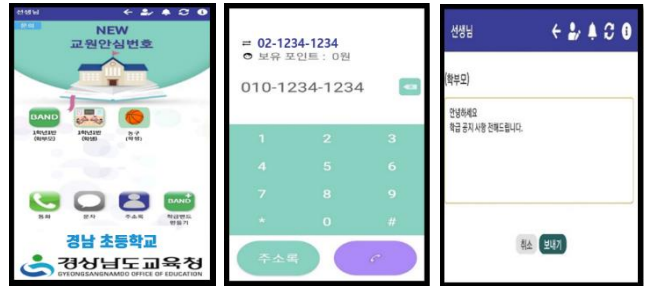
선생님

NEW
교원안심번호

BAND
1학년1반 (학부모)
1학년1반 (학생)
농구 (학생)

통화
문자
주소록
학급밴드 만들기

경남 초등학교
경상남도교육청
GYEONGSANGNAMDO OFFICE OF EDUCATION

⇄ 02-1234-1234
보유 포인트 : 0원

010-1234-1234

1
2
3
4
5
6
7
8
9
*
0
#

주소록

선생님

[학부모]

안녕하세요
학급 공지 사항 전해드립니다.

취소
보내기